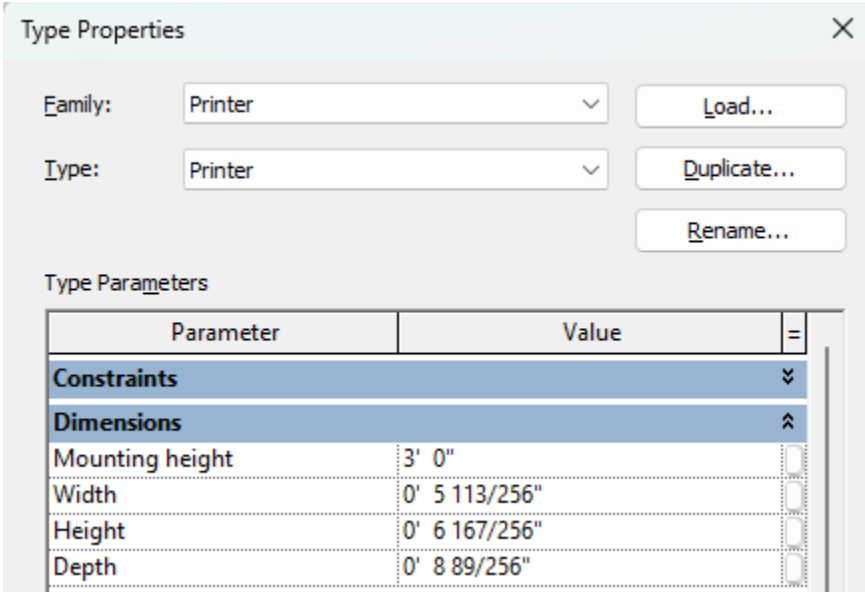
Type Properties

Family: Printer

Type: Printer

Load...

Duplicate...

Rename...

Type Parameters

| Parameter | Value | = |
|---|---|---|
| Constraints | | |
| Dimensions | | |
| Mounting height | 3' 0" | |
| Width | 0' 5 113/256" | |
| Height | 0' 6 167/256" | |
| Depth | 0' 8 89/256" | |